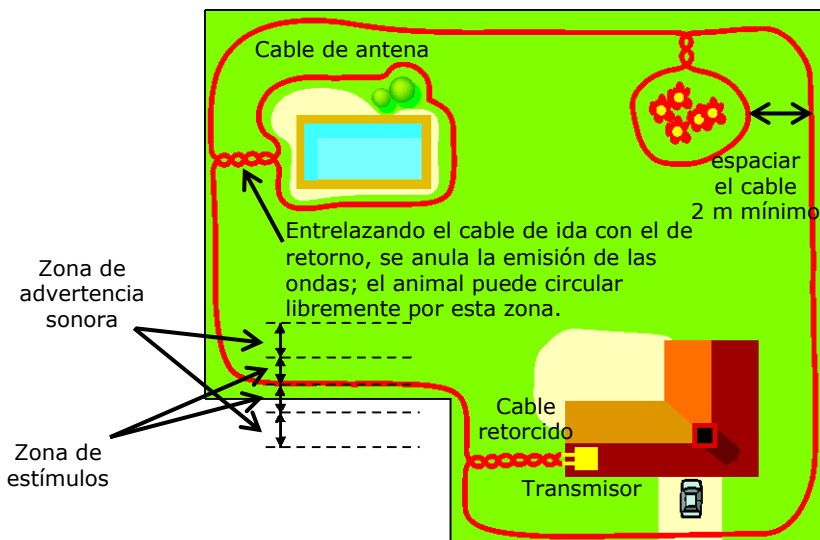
Cable de antena

espaciar el cable 2 m mínimo

Entrelazando el cable de ida con el de retorno, se anula la emisión de las ondas; el animal puede circular libremente por esta zona.

Zona de advertencia sonora

Zona de estímulos

Cable retorcido

Transmisor